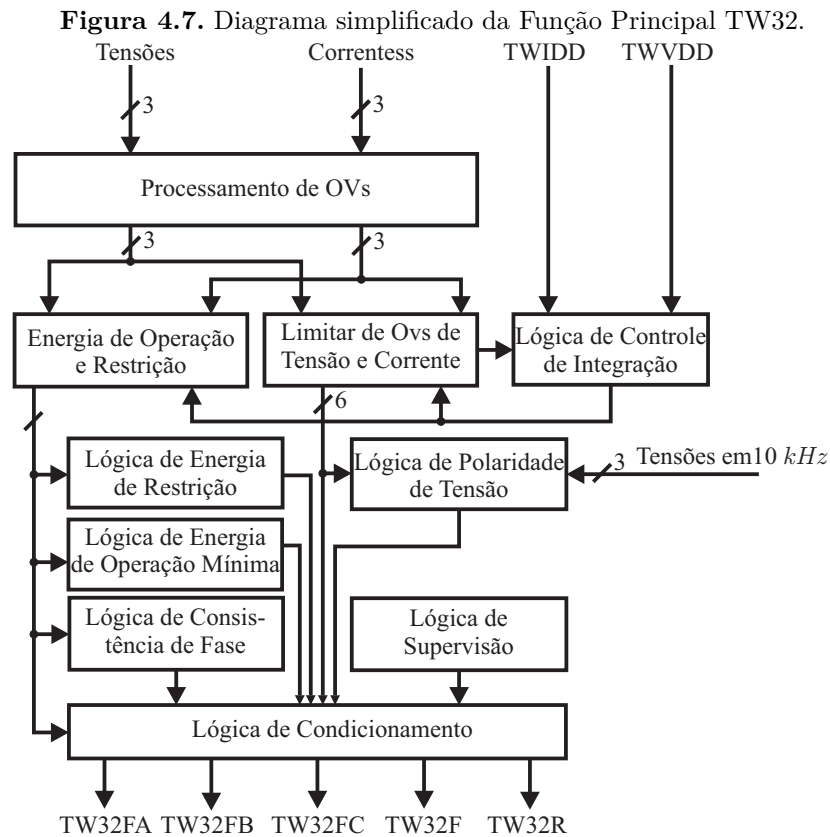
**Figura 4.7.** Diagrama simplificado da Função Principal TW32.

Tensões

3

Correntess

3

TWIDD

TWVDD

Processamento de OVs

3

3

Energia de Operação e Restrição

Limitar de Ovs de Tensão e Corrente

Lógica de Controle de Integração

6

Lógica de Energia de Restrição

Lógica de Polaridade de Tensão

3

Tensões em10 $kHz$

Lógica de Energia de Operação Mínima

Lógica de Consistência de Fase

Lógica de Supervisão

Lógica de Condicionamento

TW32FA TW32FB TW32FC TW32F TW32R